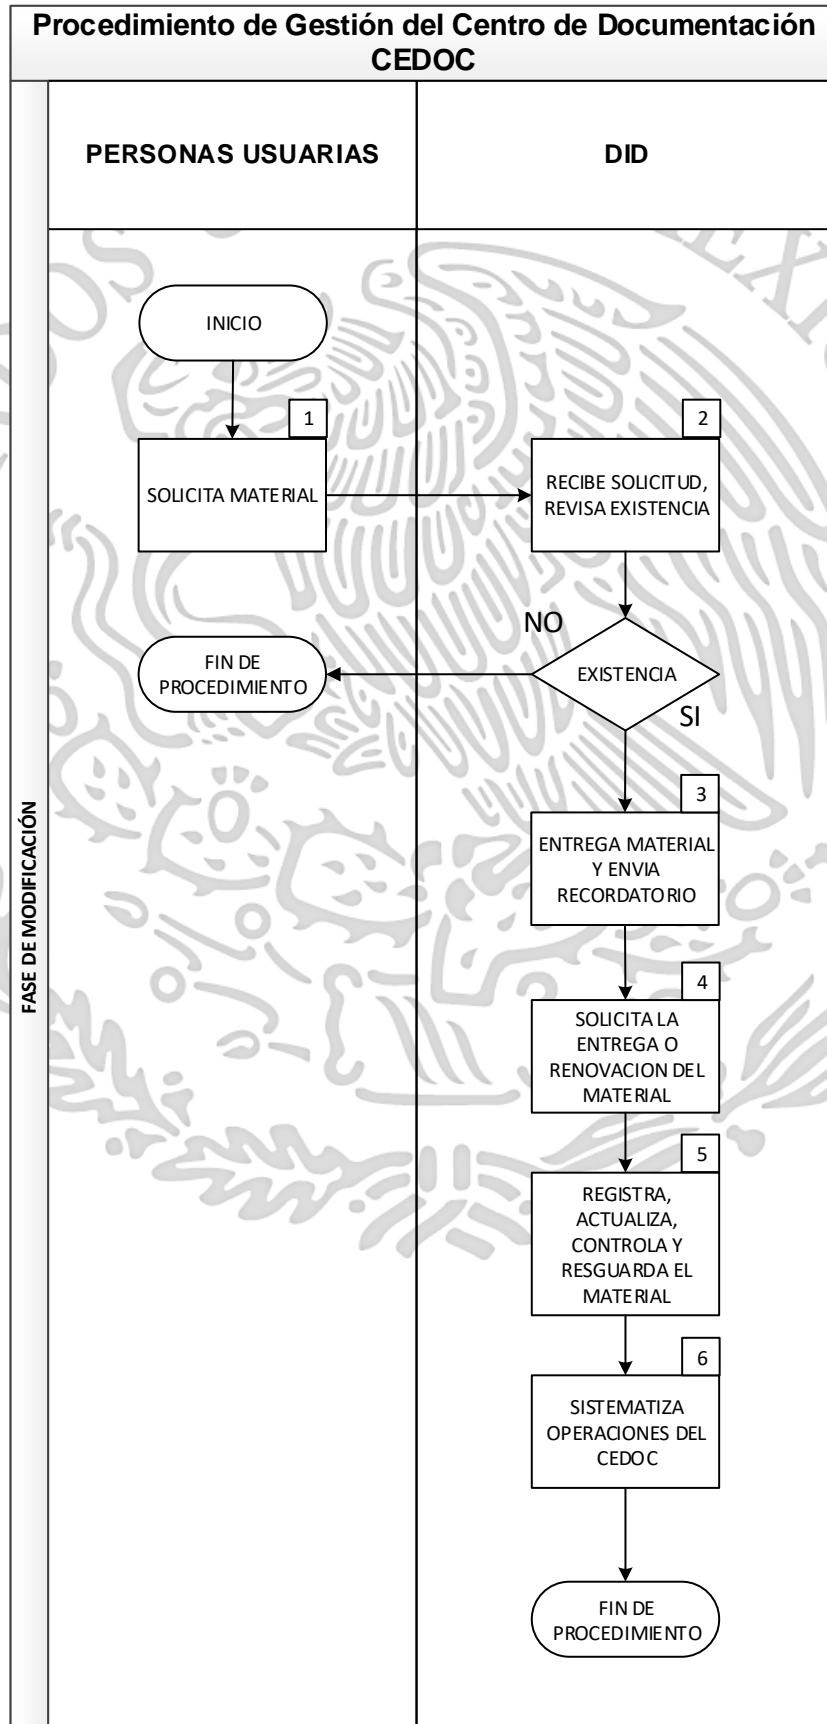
Procedimiento de Gestión del Centro de Documentación CEDOC

FASE DE MODIFICACIÓN

PERSONAS USUARIAS

DID

INICIO

1

SOLICITA MATERIAL

2

RECIBE SOLICITUD, REVISA EXISTENCIA

NO

FIN DE PROCEDIMIENTO

EXISTENCIA

SI

3

ENTREGA MATERIAL Y ENVIA RECORDATORIO

4

SOLICITA LA ENTREGA O RENOVACION DEL MATERIAL

5

REGISTRA, ACTUALIZA, CONTROLA Y RESGUARDA EL MATERIAL

6

SISTEMATIZA OPERACIONES DEL CEDOC

FIN DE PROCEDIMIENTO